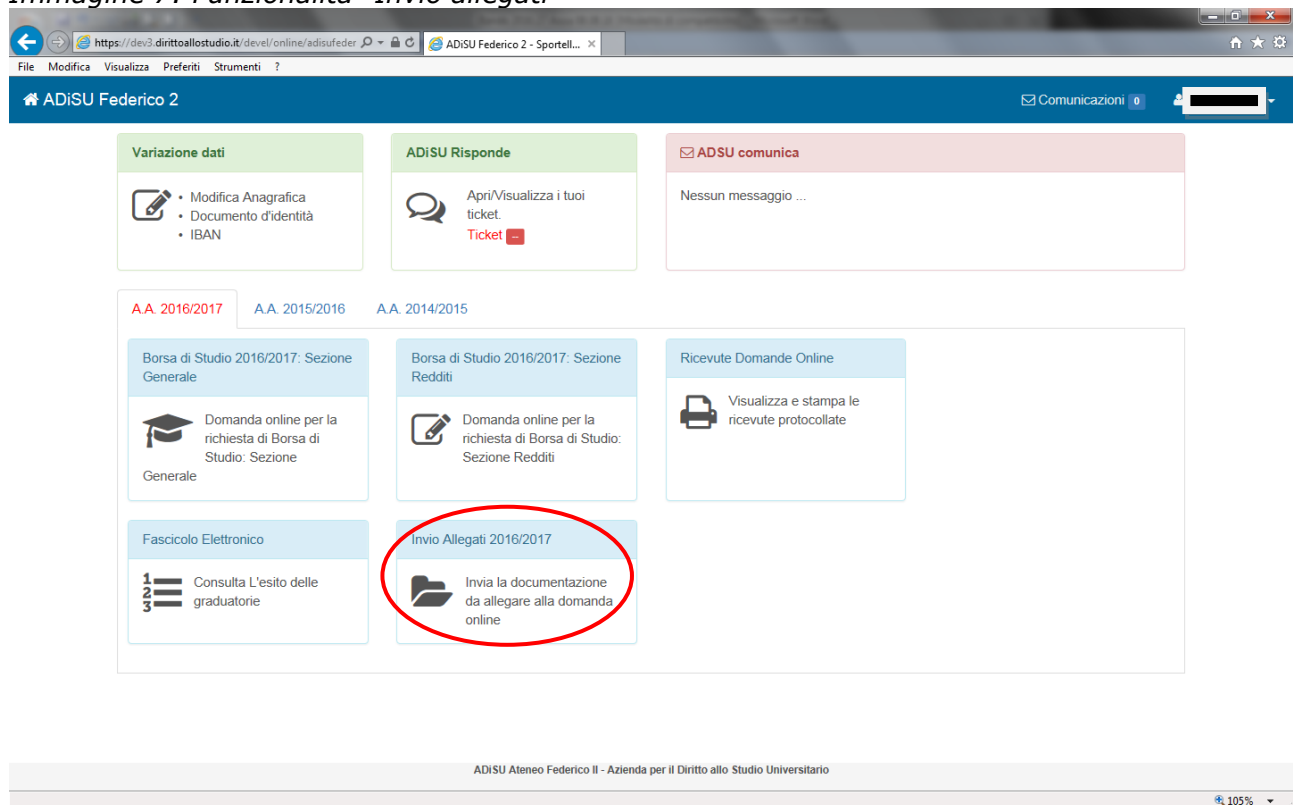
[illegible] Funzionalità "Invio allegati"

https://dev3.dirittoallostudio.it/devel/online/adisufeder
ADiSU Federico 2 - Sportell...

File Modifica Visualizza Preferiti Strumenti ?

ADiSU Federico 2

Comunicazioni 0

Variazione dati
• Modifica Anagrafica
• Documento d'identità
• IBAN

ADiSU Risponde
Apri/Visualizza i tuoi ticket.
Ticket --

ADSU comunica
Nessun messaggio ...

A.A. 2016/2017
A.A. 2015/2016
A.A. 2014/2015

Borsa di Studio 2016/2017: Sezione Generale
Domanda online per la richiesta di Borsa di Studio: Sezione Generale

Borsa di Studio 2016/2017: Sezione Redditi
Domanda online per la richiesta di Borsa di Studio: Sezione Redditi

Ricevute Domande Online
Visualizza e stampa le ricevute protocollate

Fascicolo Elettronico
Consulta L'esito delle graduatorie

Invio Allegati 2016/2017
Invia la documentazione da allegare alla domanda online

ADiSU Ateneo Federico II - Azienda per il Diritto allo Studio Universitario

105%